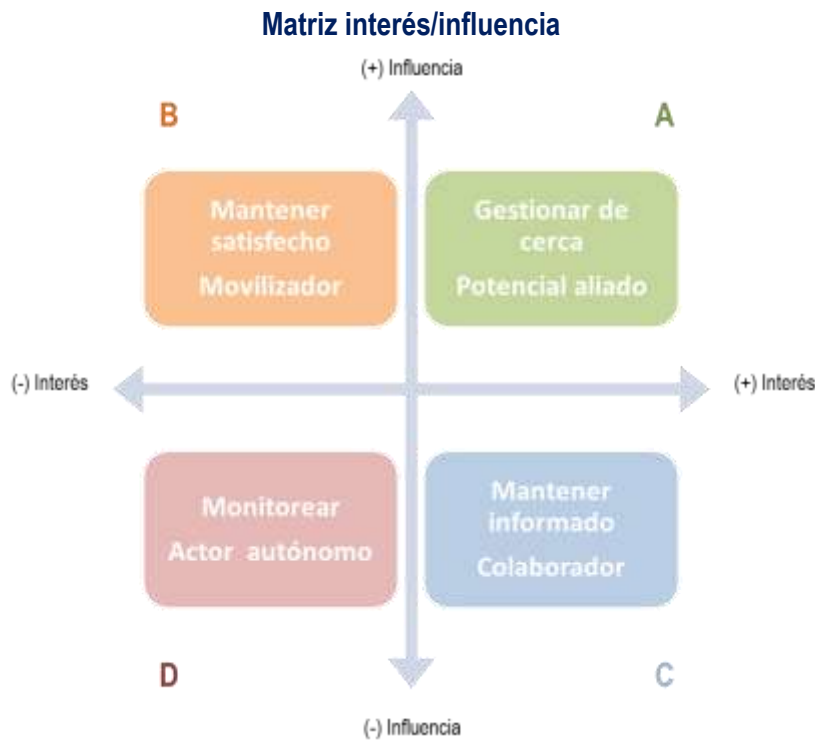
Matriz interés/influencia

(+) Influencia

B

A

Mantener satisfecho

Movilizador

Gestionar de cerca

Potencial aliado

(-) Interés

(+) Interés

Monitorear

Actor autónomo

Mantener informado

Colaborador

D

C

(-) Influencia